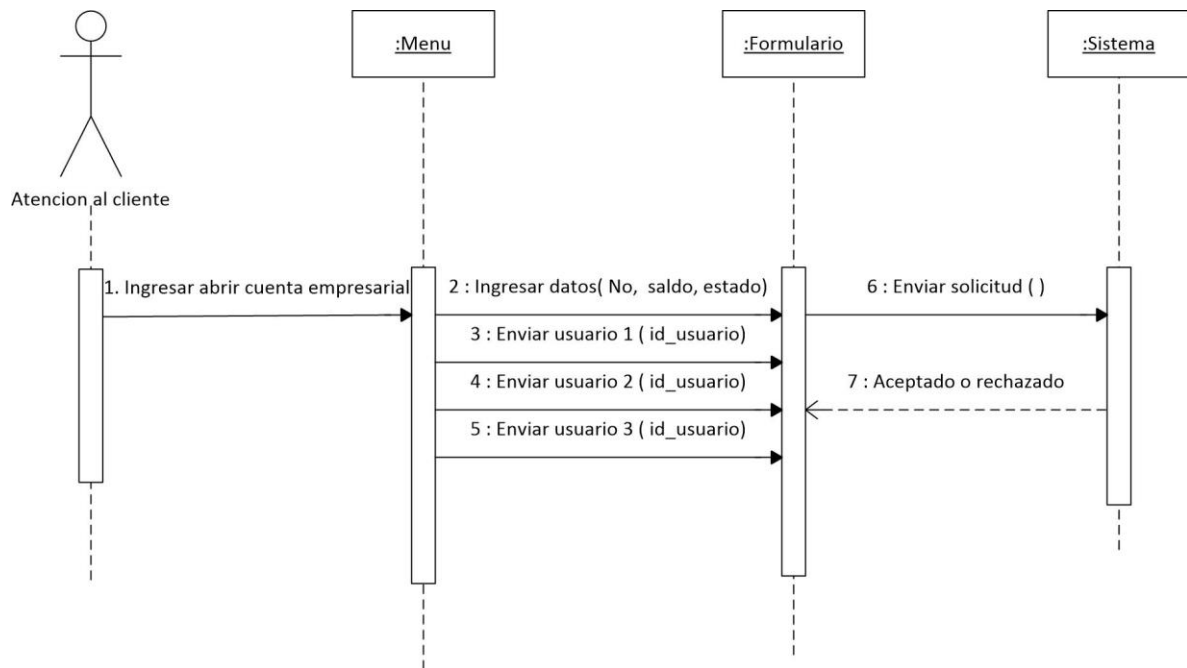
:Menu

:Formulario

:Sistema

Atencion al cliente

1. Ingresar abrir cuenta empresarial

2 : Ingresar datos( No,  saldo, estado)

3 : Enviar usuario 1 ( id_usuario)

4 : Enviar usuario 2 ( id_usuario)

5 : Enviar usuario 3 ( id_usuario)

6 : Enviar solicitud ( )

7 : Aceptado o rechazado